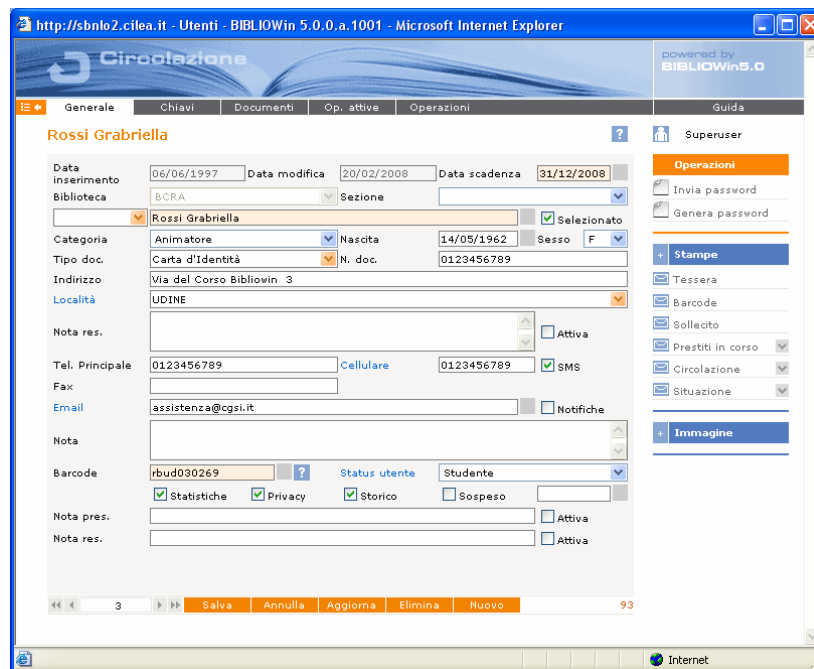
http://sbnlo2.cilea.it - Utenti - BIBLIOWin 5.0.0.a.1001 - Microsoft Internet Explorer

Circolazione

powered by BIBLIOWin5.0

Generale | Chiavi | Documenti | Op. attive | Operazioni | Guida

Rossi Grabriella

?

Superuser

Data inserimento 06/06/1997 Data modifica 20/02/2008 Data scadenza 31/12/2008

Biblioteca BCRA Sezione

Rossi Grabriella Selezionato

Categoria Animatore Nascita 14/05/1962 Sesso F

Tipo doc. Carta d'Identità N. doc. 0123456789

Indirizzo Via del Corso Bibliowin 3

Località UDINE

Nota res. Attiva

Tel. Principale 0123456789 Cellulare 0123456789 SMS

Fax

Email assistenza@cgsi.it Notifiche

Nota

Barcode rbud030269 ? Status utente Studente

Statistiche Privacy Storico Sospeso

Nota pres. Attiva

Nota res. Attiva

3 Salva Annulla Aggiorna Elimina Nuovo 93

Operazioni
Invia password
Genera password

Stampe
Tessera
Barcode
Sollecito
Prestiti in corso
Circolazione
Situazione

Immagine

Internet